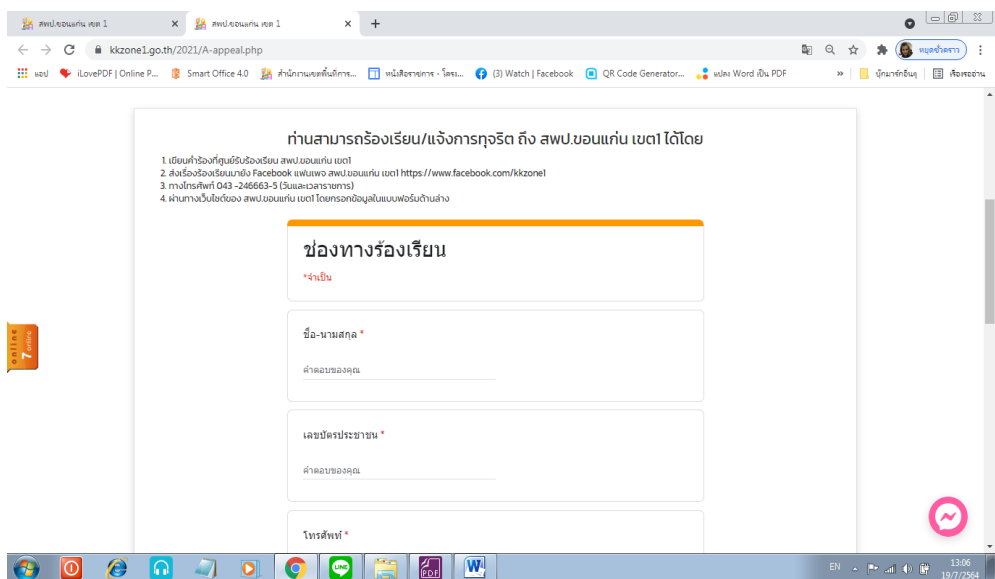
สพป.ขอนแก่น เขต 1
สพป.ขอนแก่น เขต 1
kkzone1.go.th/2021/A-appeal.php
หยุดชั่วคราว
แอป iLovePDF | Online P... Smart Office 4.0 สำนักงานเขตพื้นที่การ... หนังสือราชการ - โครง... (3) Watch | Facebook QR Code Generator... แปลง Word เป็น PDF
บุ๊กมาร์กอื่นๆ เรื่องรออ่าน

ท่านสามารถร้องเรียน/แจ้งการทุจริต ถึง สพป.ขอนแก่น เขต1 ได้โดย
1. เขียนคำร้องที่ศูนย์รับร้องเรียน สพป.ขอนแก่น เขต1
2. ส่งเรื่องร้องเรียนมายัง Facebook แฟนเพจ สพป.ขอนแก่น เขต1 https://www.facebook.com/kkzone1
3. ทางโทรศัพท์ 043 -246663-5 (วันและเวลาราชการ)
4. ผ่านทางเว็บไซต์ของ สพป.ขอนแก่น เขต1 โดยกรอกข้อมูลในแบบฟอร์มด้านล่าง

ช่องทางร้องเรียน
*จำเป็น

ชื่อ-นามสกุล *
คำตอบของคุณ

เลขบัตรประชาชน *
คำตอบของคุณ

โทรศัพท์ *

online 7

EN 13:06 19/7/2564